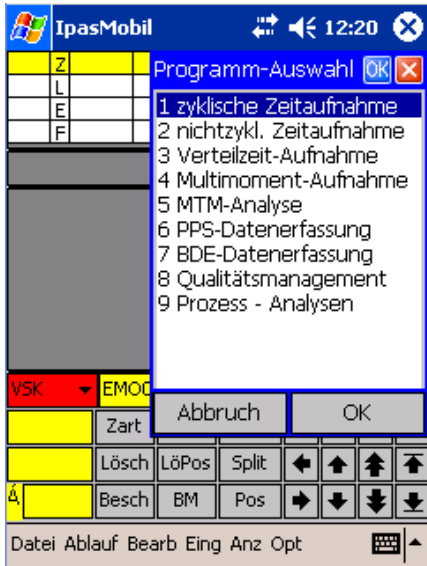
IpasMobil 12:20

Z
L
E
F

Programm-Auswahl OK

1 zyklische Zeitaufnahme
2 nichtzykl. Zeitaufnahme
3 Verteilzeit-Aufnahme
4 Multimoment-Aufnahme
5 MTM-Analyse
6 PPS-Datenerfassung
7 BDE-Datenerfassung
8 Qualitätsmanagement
9 Prozess - Analysen

Abbruch OK

VSK EMOC
Zart
Lösch LöPos Split
Á Besch BM Pos

Datei Ablauf Bearb Eing Anz Opt